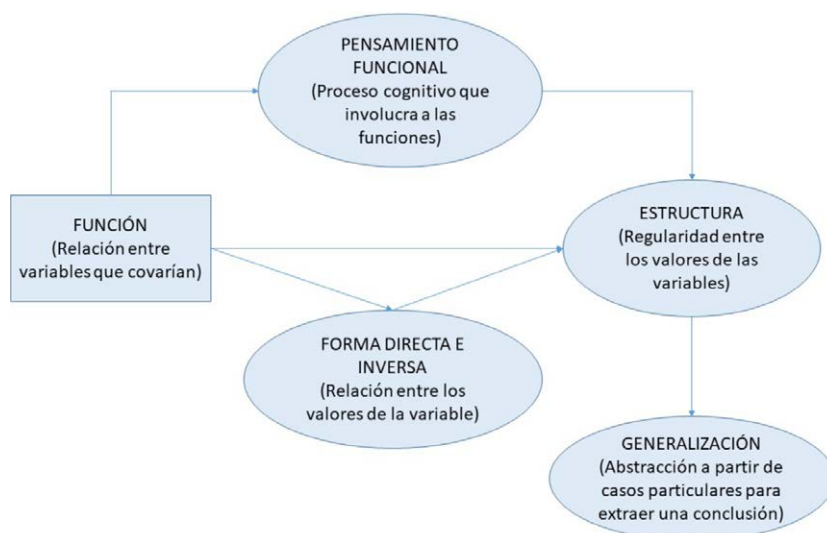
PENSAMIENTO FUNCIONAL
(Proceso cognitivo que involucra a las funciones)

FUNCIÓN
(Relación entre variables que covarían)

ESTRUCTURA
(Regularidad entre los valores de las variables)

FORMA DIRECTA E INVERSA
(Relación entre los valores de la variable)

GENERALIZACIÓN
(Abstracción a partir de casos particulares para extraer una conclusión)